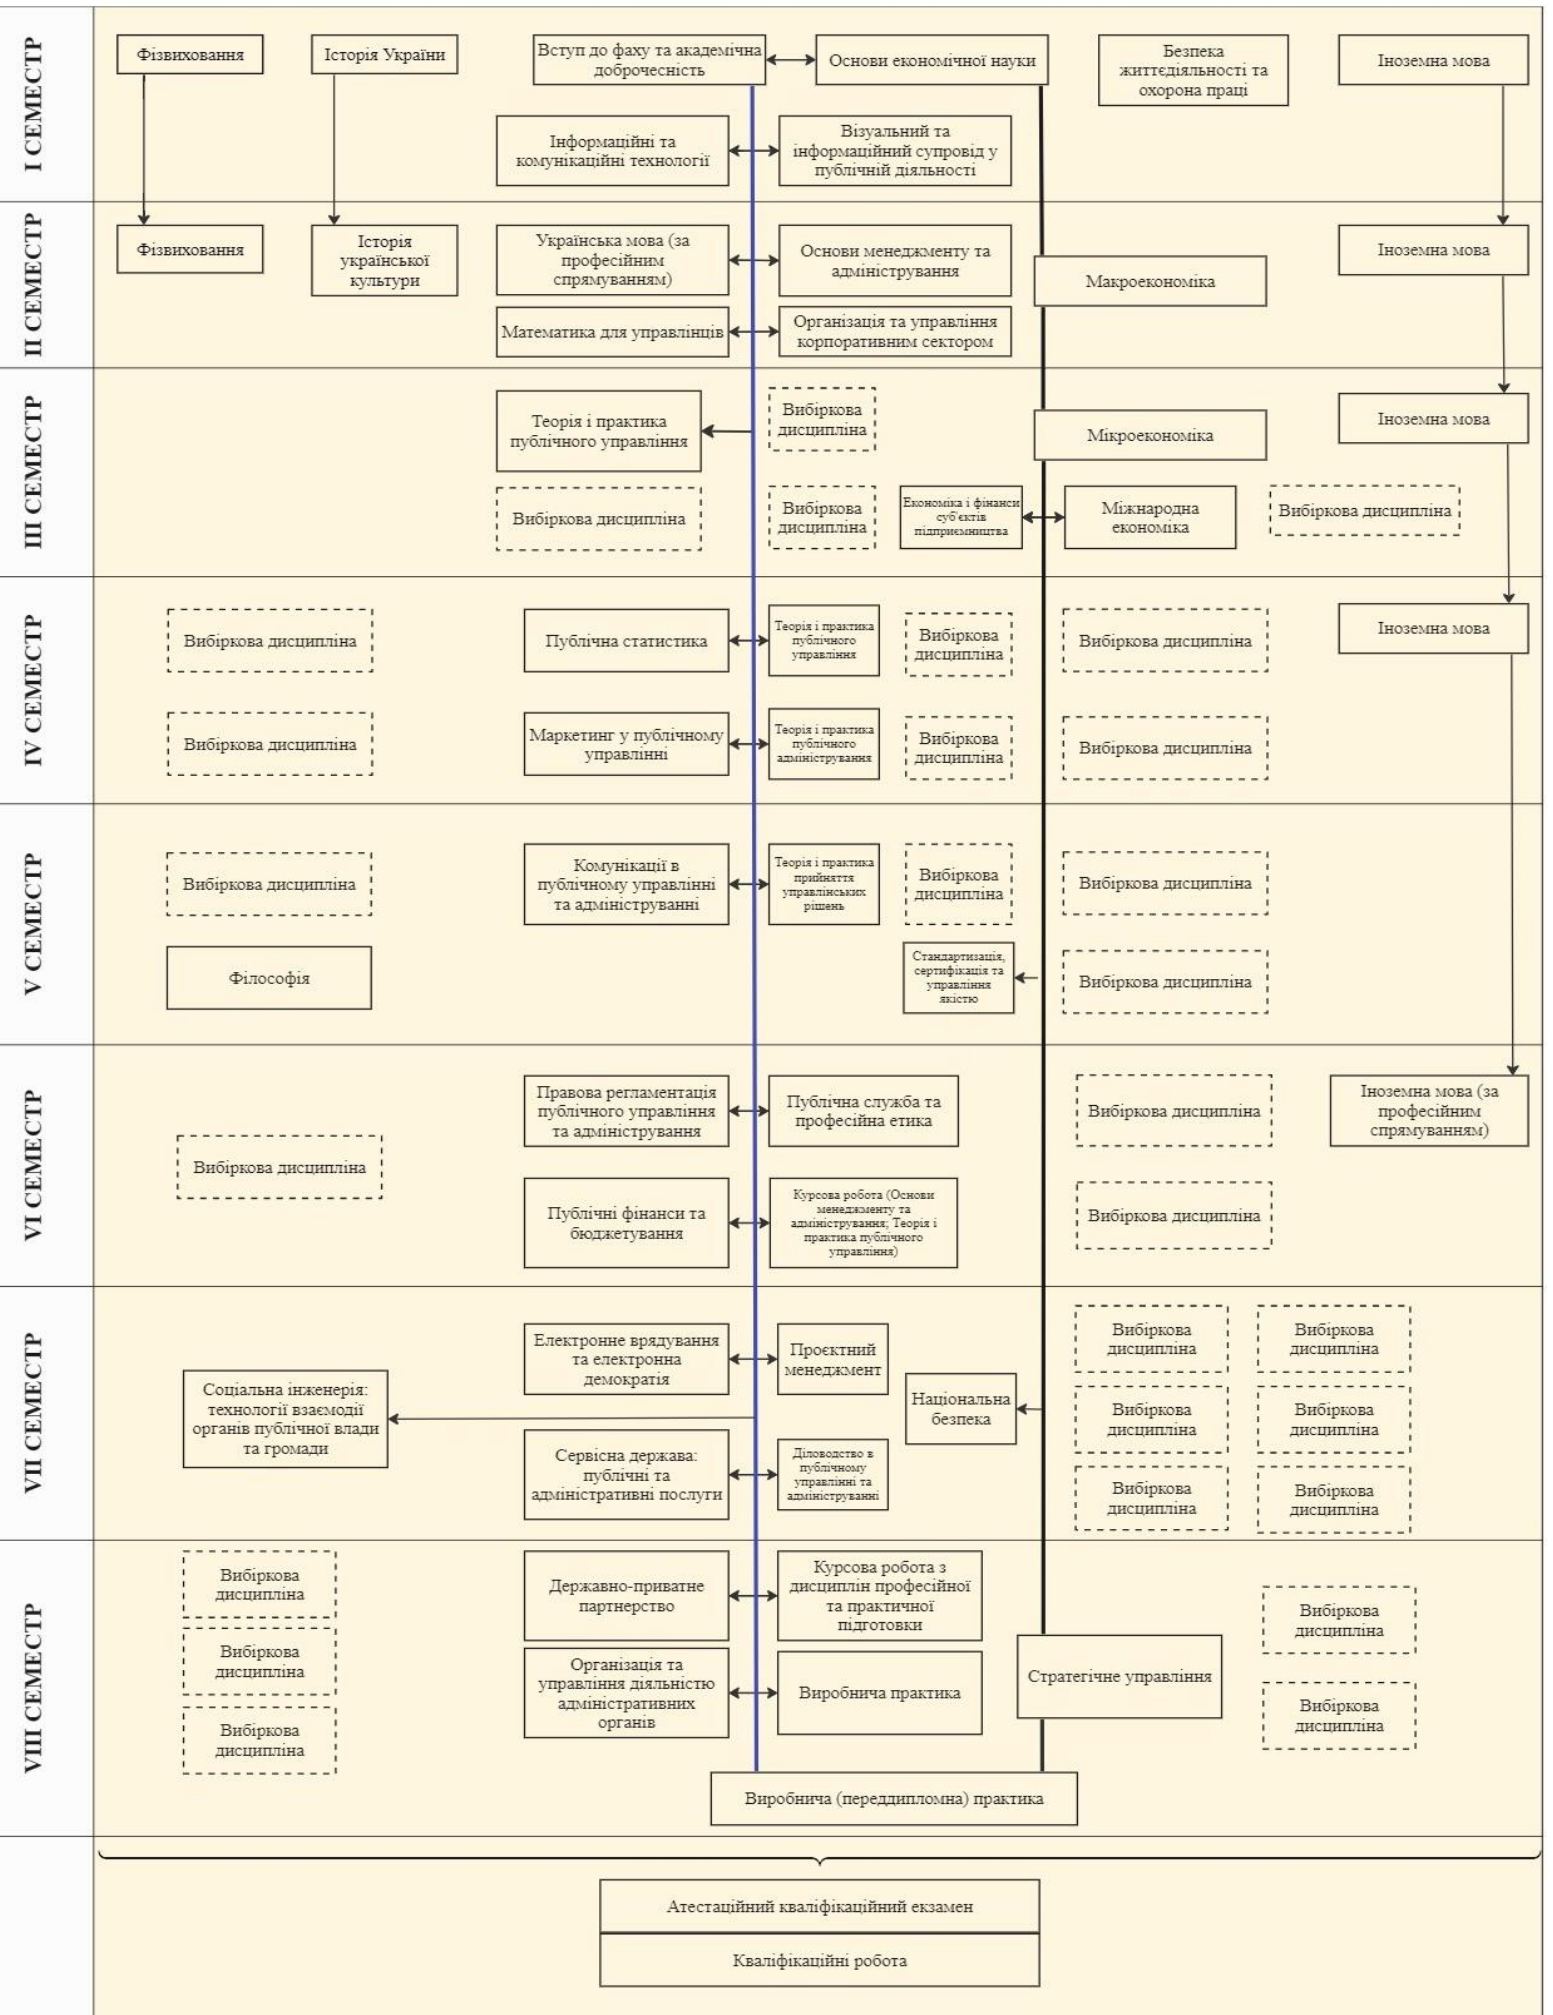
I СЕМЕСТР

Фізвиховання

Історія України

Вступ до фаху та академічна доброчесність

Основи економічної науки

Безпека життєдіяльності та охорона праці

Іноземна мова

Інформаційні та комунікаційні технології

Візуальний та інформаційний супровід у публічній діяльності

II СЕМЕСТР

Фізвиховання

Історія української культури

Українська мова (за професійним спрямуванням)

Основи менеджменту та адміністрування

Макроекономіка

Іноземна мова

Математика для управлінців

Організація та управління корпоративним сектором

III СЕМЕСТР

Теорія і практика публічного управління

Вибіркова дисципліна

Мікроекономіка

Іноземна мова

Вибіркова дисципліна

Вибіркова дисципліна

Економіка і фінанси суб'єктів підприємництва

Міжнародна економіка

Вибіркова дисципліна

IV СЕМЕСТР

Вибіркова дисципліна

Публічна статистика

Теорія і практика публічного управління

Вибіркова дисципліна

Вибіркова дисципліна

Іноземна мова

Вибіркова дисципліна

Маркетинг у публічному управлінні

Теорія і практика публічного адміністрування

Вибіркова дисципліна

Вибіркова дисципліна

V СЕМЕСТР

Вибіркова дисципліна

Комунікації в публічному управлінні та адмініструванні

Теорія і практика прийняття управлінських рішень

Вибіркова дисципліна

Вибіркова дисципліна

Філософія

Стандартизація, сертифікація та управління якістю

Вибіркова дисципліна

VI СЕМЕСТР

Правова регламентація публічного управління та адміністрування

Публічна служба та професійна етика

Вибіркова дисципліна

Іноземна мова (за професійним спрямуванням)

Вибіркова дисципліна

Публічні фінанси та бюджетування

Курсова робота (Основи менеджменту та адміністрування; Теорія і практика публічного управління)

Вибіркова дисципліна

VII СЕМЕСТР

Електронне врядування та електронна демократія

Проєктний менеджмент

Вибіркова дисципліна

Вибіркова дисципліна

Соціальна інженерія: технології взаємодії органів публічної влади та громади

Національна безпека

Вибіркова дисципліна

Вибіркова дисципліна

Сервісна держава: публічні та адміністративні послуги

Діловодство в публічному управлінні та адмініструванні

Вибіркова дисципліна

Вибіркова дисципліна

VIII СЕМЕСТР

Вибіркова дисципліна

Державно-приватне партнерство

Курсова робота з дисциплін професійної та практичної підготовки

Вибіркова дисципліна

Вибіркова дисципліна

Стратегічне управління

Організація та управління діяльністю адміністративних органів

Виробнича практика

Вибіркова дисципліна

Вибіркова дисципліна

Виробнича (переддипломна) практика

Атестаційний кваліфікаційний екзамен

Кваліфікаційні робота